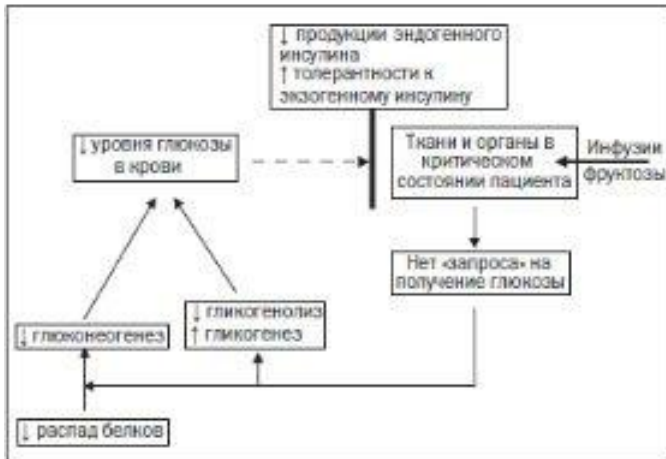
↓ продукции эндогенного инсулина
↑ толерантности к экзогенному инсулину

↓ уровня глюкозы в крови

Ткани и органы в критическом состоянии пациента

Инфузии фруктозы

Нет «запроса» на получение глюкозы

↓ глюконеогенез

↓ гликогенолиз
↑ гликогенез

↓ распад белков